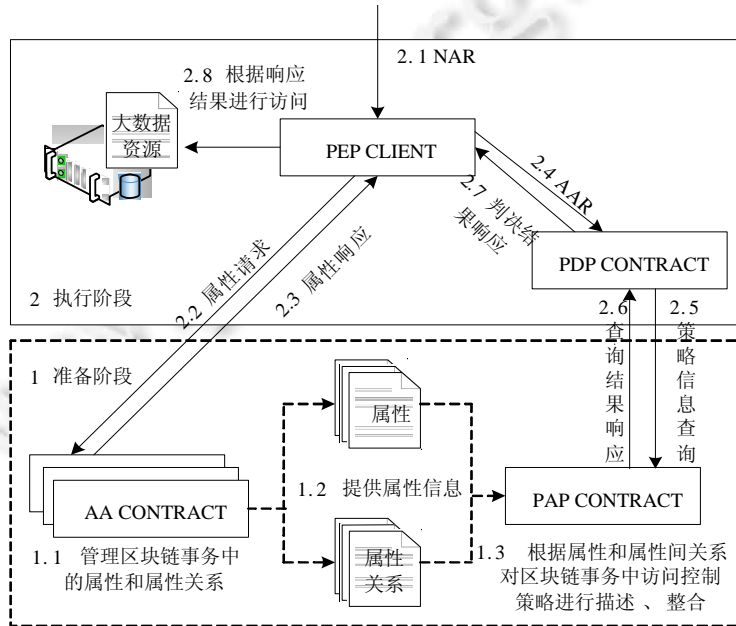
2. 1 NAR

2. 8 根据响应结果进行访问

大数据资源

PEP CLIENT

2.4 AAR

2.7 判决结果响应

PDP CONTRACT

2 执行阶段

2.2 属性请求

2.3 属性响应

2.6 查询结果响应

2. 5 策略信息查询

1 准备阶段

属性

1. 2 提供属性信息

AA CONTRACT

PAP CONTRACT

属性关系

1. 1 管理区块链事务中的属性和属性关系

1. 3 根据属性和属性间关系对区块链事务中访问控制策略进行描述 、整合